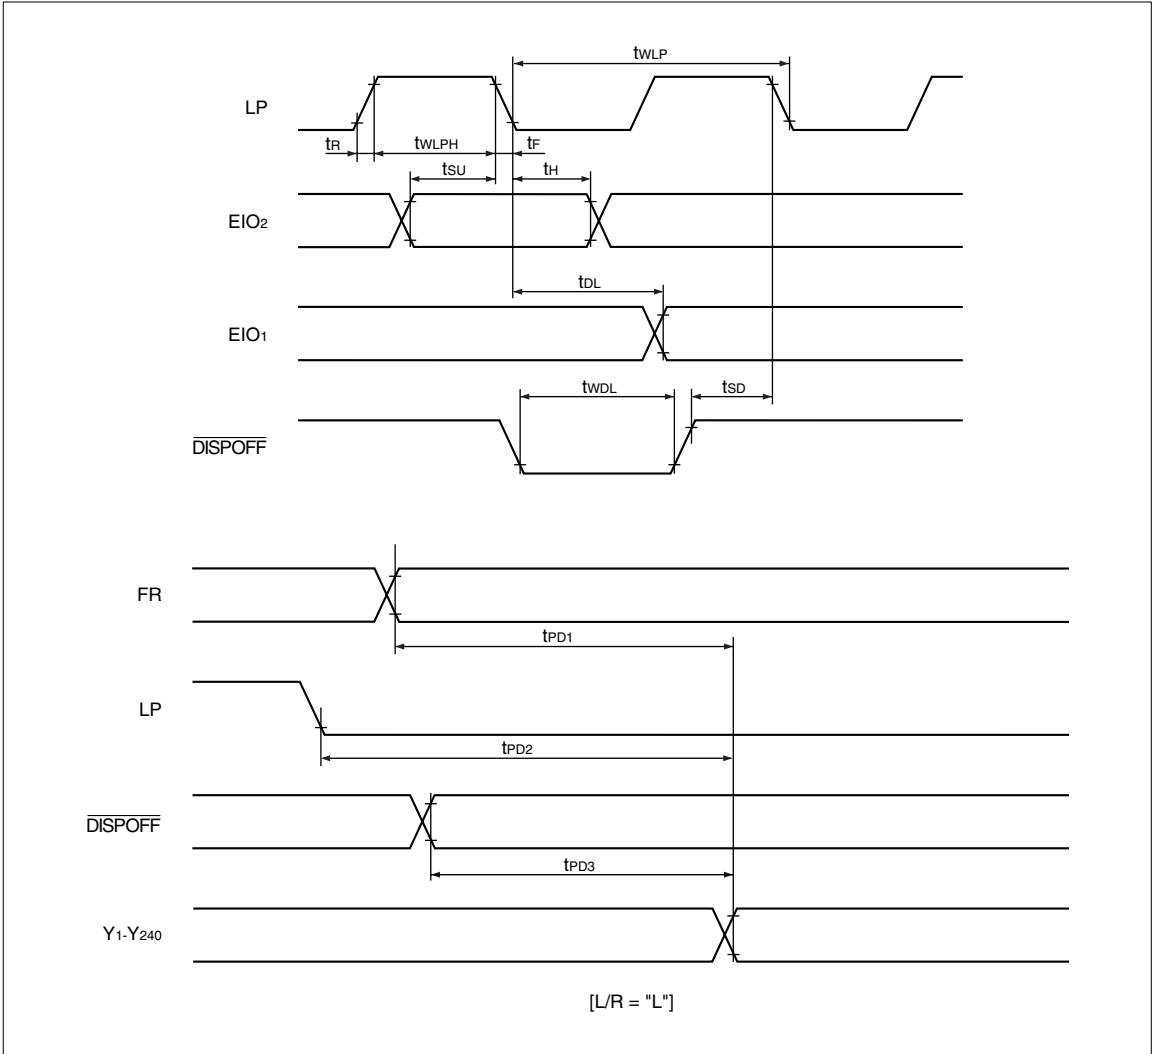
$t_{WLP}$

LP

$t_R$ $t_{WLPH}$ $t_F$

$t_{SU}$ $t_H$

$EIO_2$

$t_{DL}$

$EIO_1$

$t_{WDL}$ $t_{SD}$

$\overline{DISPOFF}$

FR

$t_{PD1}$

LP

$t_{PD2}$

$\overline{DISPOFF}$

$t_{PD3}$

$Y_1$-$Y_{240}$

[L/R = "L"]